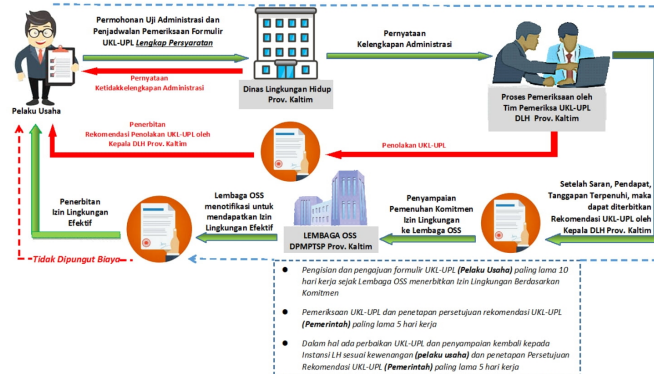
Permohonan Uji Administrasi dan Penjadwalan Pemeriksaan Formulir UKL-UPL *Lengkap Persyaratan*

Pernyataan Kelengkapan Administrasi

Pernyataan Ketidakkelengkapan Administrasi

Dinas Lingkungan Hidup Prov. Kaltim

Proses Pemeriksaan oleh Tim Pemeriksa UKL-UPL DLH Prov. Kaltim

Pelaku Usaha

Penerbitan Rekomendasi Penolakan UKL-UPL oleh Kepala DLH Prov. Kaltim

Penolakan UKL-UPL

Setelah Saran, Pendapat, Tanggapan Terpenuhi, maka dapat diterbitkan Rekomendasi UKL-UPL oleh Kepala DLH Prov. Kaltim

Penerbitan Izin Lingkungan Efektif

Lembaga OSS menotifikasi untuk mendapatkan Izin Lingkungan Efektif

LEMBAGA OSS DPMPTSP Prov. Kaltim

Penyampaian Pemenuhan Komitmen Izin Lingkungan ke Lembaga OSS

Tidak Dipungut Biaya

- Pengisian dan pengajuan formulir UKL-UPL (Pelaku Usaha) paling lama 10 hari kerja sejak Lembaga OSS menerbitkan Izin Lingkungan Berdasarkan Komitmen
- Pemeriksaan UKL-UPL dan penetapan persetujuan rekomendasi UKL-UPL (Pemerintah) paling lama 5 hari kerja
- Dalam hal ada perbaikan UKL-UPL dan penyampaian kembali kepada Instansi LH sesuai kewenangan (pelaku usaha) dan penetapan Persetujuan Rekomendasi UKL-UPL (Pemerintah) paling lama 5 hari kerja